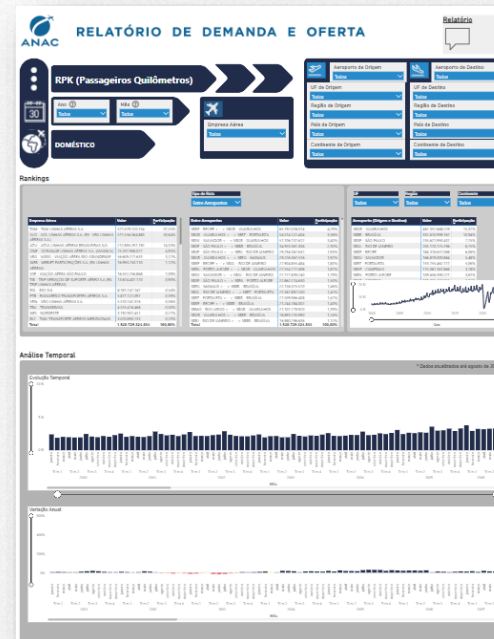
ANAC

RELATÓRIO DE DEMANDA E OFERTA

Relatório

RPK (Passageiros Quilômetros)

Ano
Todos

Mês
Todos

30

DOMÉSTICO

Empresa Aérea
Todos

Aeroporto de Origem
Todos

UF de Origem
Todos

Região de Origem
Todos

País de Origem
Todos

Continente de Origem
Todos

Aeroporto de Destino
Todos

UF de Destino
Todos

Região de Destino
Todos

País de Destino
Todos

Continente de Destino
Todos

Rankings

Tipo de Rota
Entre Aeroportos

Empresa Aérea | Valor | Participação
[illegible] | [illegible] | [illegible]
Total | 1.520.729.324.854 | 100,00%

Entre Aeroportos | Valor | Participação
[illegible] | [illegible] | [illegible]
Total | 1.520.729.324.854 | 100,00%

UF | Região | Continente
Todos | Todos | Todos

Aeroporto (Origem e Destino) | Valor | Participação
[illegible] | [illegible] | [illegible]

Análise Temporal

* Dados atualizados até agosto de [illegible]

Evolução Temporal

Mês

Variação Anual

Mês